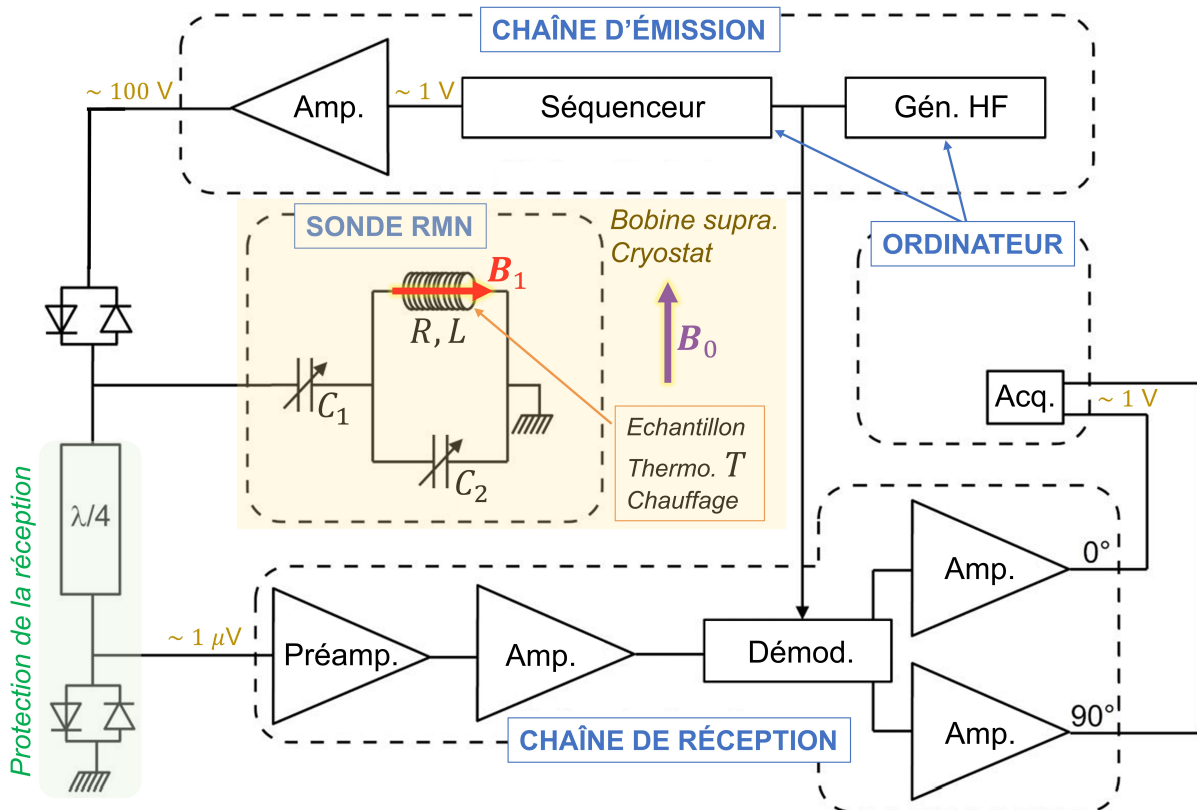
CHAÎNE D'ÉMISSION

$\sim 100$ V

Amp.

$\sim 1$ V

Séquenceur

Gén. HF

SONDE RMN

$\boldsymbol{B}_1$

$R, L$

Bobine supra.
Cryostat

$\boldsymbol{B}_0$

ORDINATEUR

$C_1$

$C_2$

Echantillon
Thermo. $T$
Chauffage

Acq.

$\sim 1$ V

Protection de la réception

$\lambda/4$

$\sim 1\ \mu$V

Préamp.

Amp.

Démod.

Amp.

0°

Amp.

90°

CHAÎNE DE RÉCEPTION